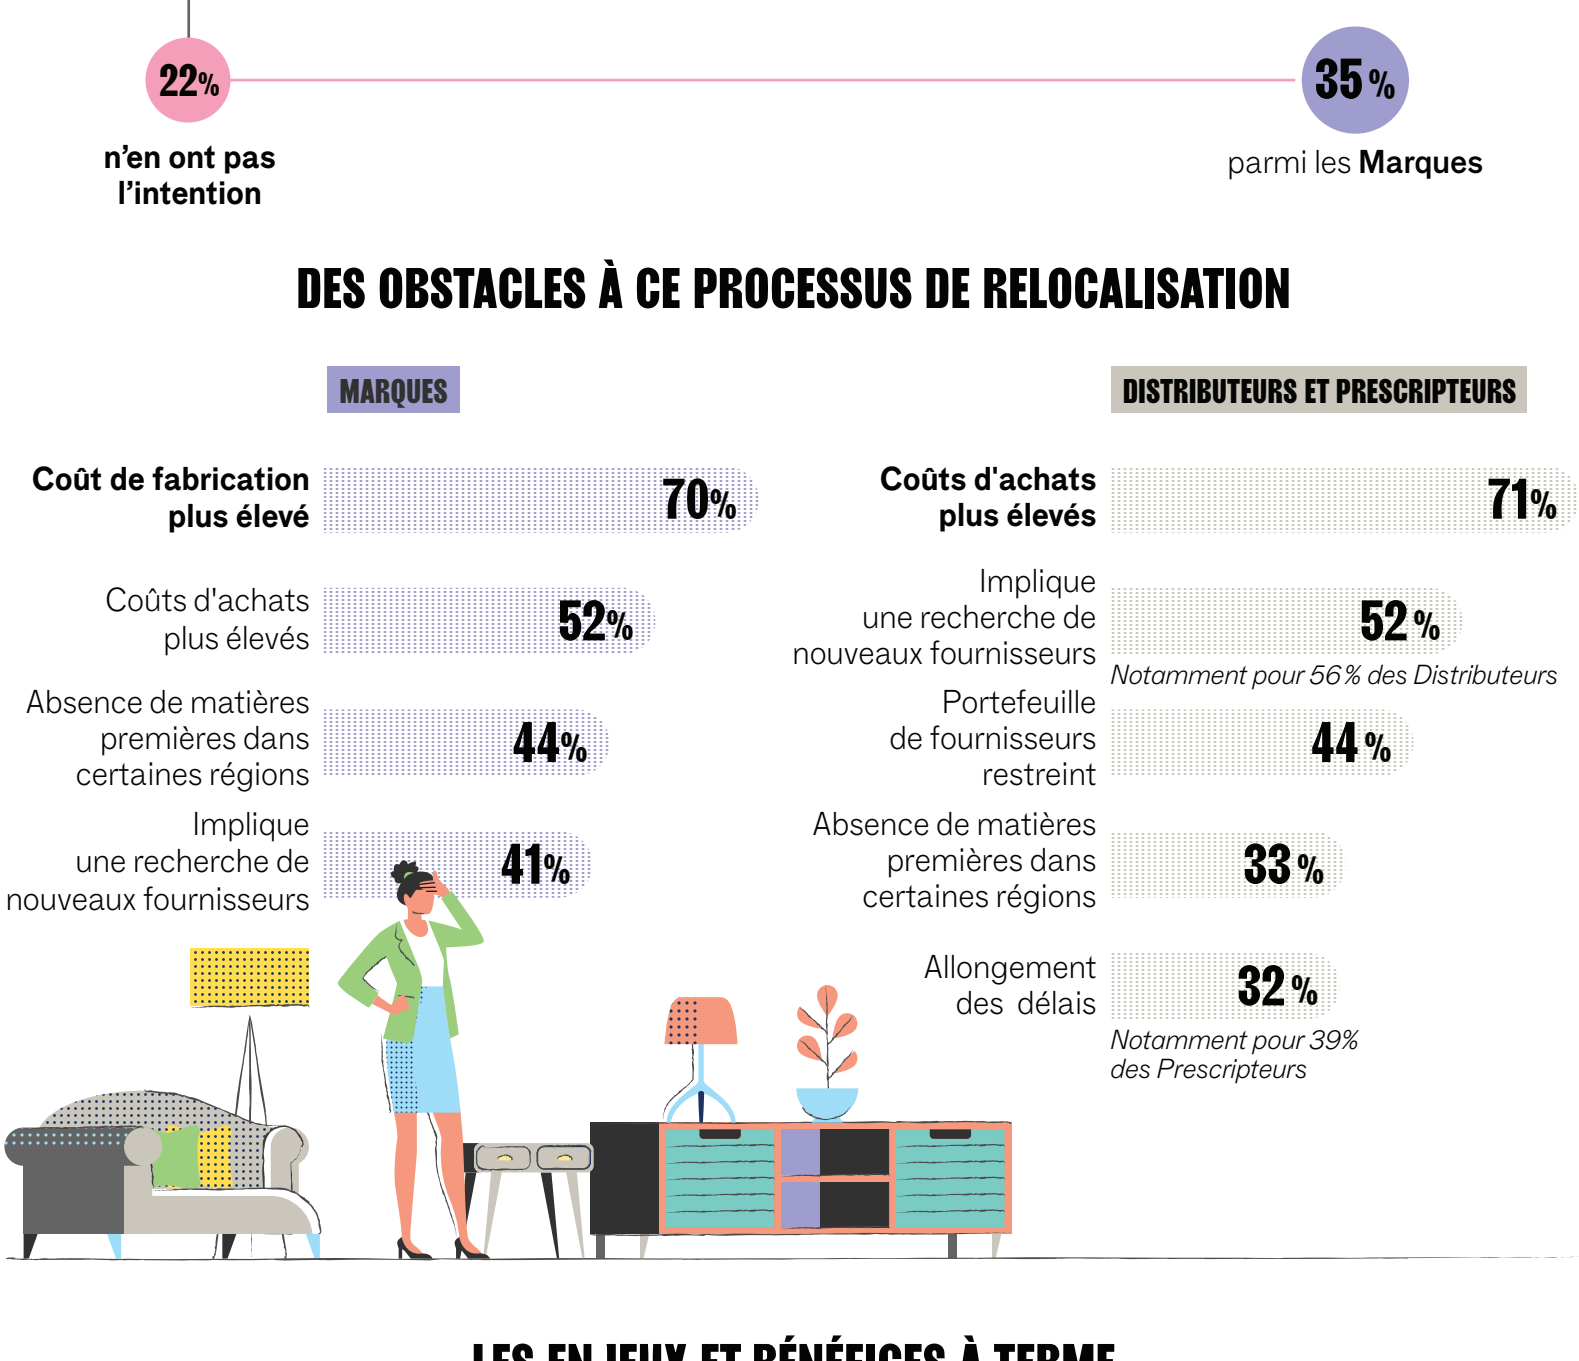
22%

n’en ont pas l’intention

35 %

parmi les **Marques**

DES OBSTACLES À CE PROCESSUS DE RELOCALISATION

MARQUES

Coût de fabrication plus élevé 70%

Coûts d'achats plus élevés 52%

Absence de matières premières dans certaines régions 44%

Implique une recherche de nouveaux fournisseurs 41%

DISTRIBUTEURS ET PRESCRIPTEURS

Coûts d'achats plus élevés 71%

Implique une recherche de nouveaux fournisseurs 52 %

*Notamment pour 56% des Distributeurs*

Portefeuille de fournisseurs restreint 44 %

Absence de matières premières dans certaines régions 33 %

Allongement des délais 32 %

*Notamment pour 39% des Prescripteurs*

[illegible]